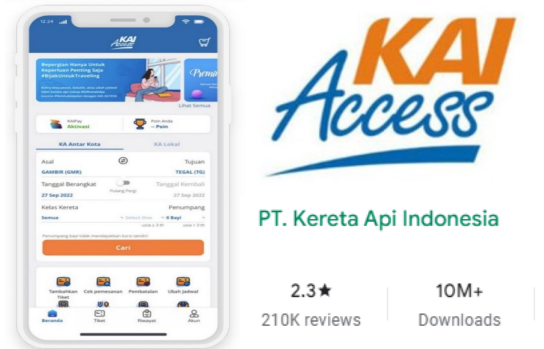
12:24

KAI Access

Bepergian Hanya Untuk Keperluan Penting Saja #BijakUntukTraveling

Promo

Lihat Semua

KAIPay Aktivasi

Poin Anda -- Poin

KA Antar Kota

KA Lokal

Asal

Tujuan

GAMBIR (GMR)

TEGAL (TG)

Tanggal Berangkat

Pulang Pergi

Tanggal Kembali

27 Sep 2022

27 Sep 2022

Kelas Kereta

Penumpang

Semua

0 Dewasa

0 Bayi

Cari

Tambahkan Tiket

Cek pemesanan

Pembatalan

Ubah Jadwal

Beranda

Tiket

Riwayat

Akun

KAI Access

PT. Kereta Api Indonesia

2.3★

210K reviews

10M+

Downloads